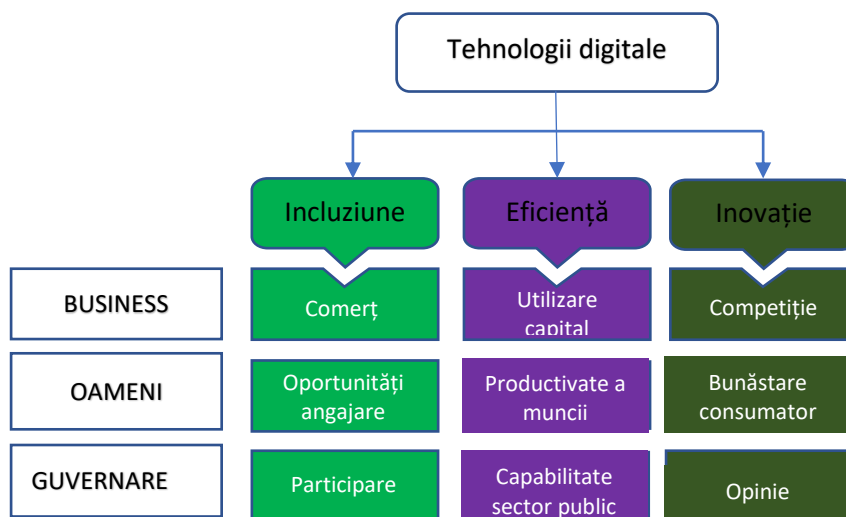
Tehnologii digitale

Incluziune

Eficiență

Inovație

BUSINESS

Comerț

Utilizare capital

Competiție

OAMENI

Oportunități angajare

Productivate a muncii

Bunăstare consumator

GUVERNARE

Participare

Capabilitate sector public

Opinie